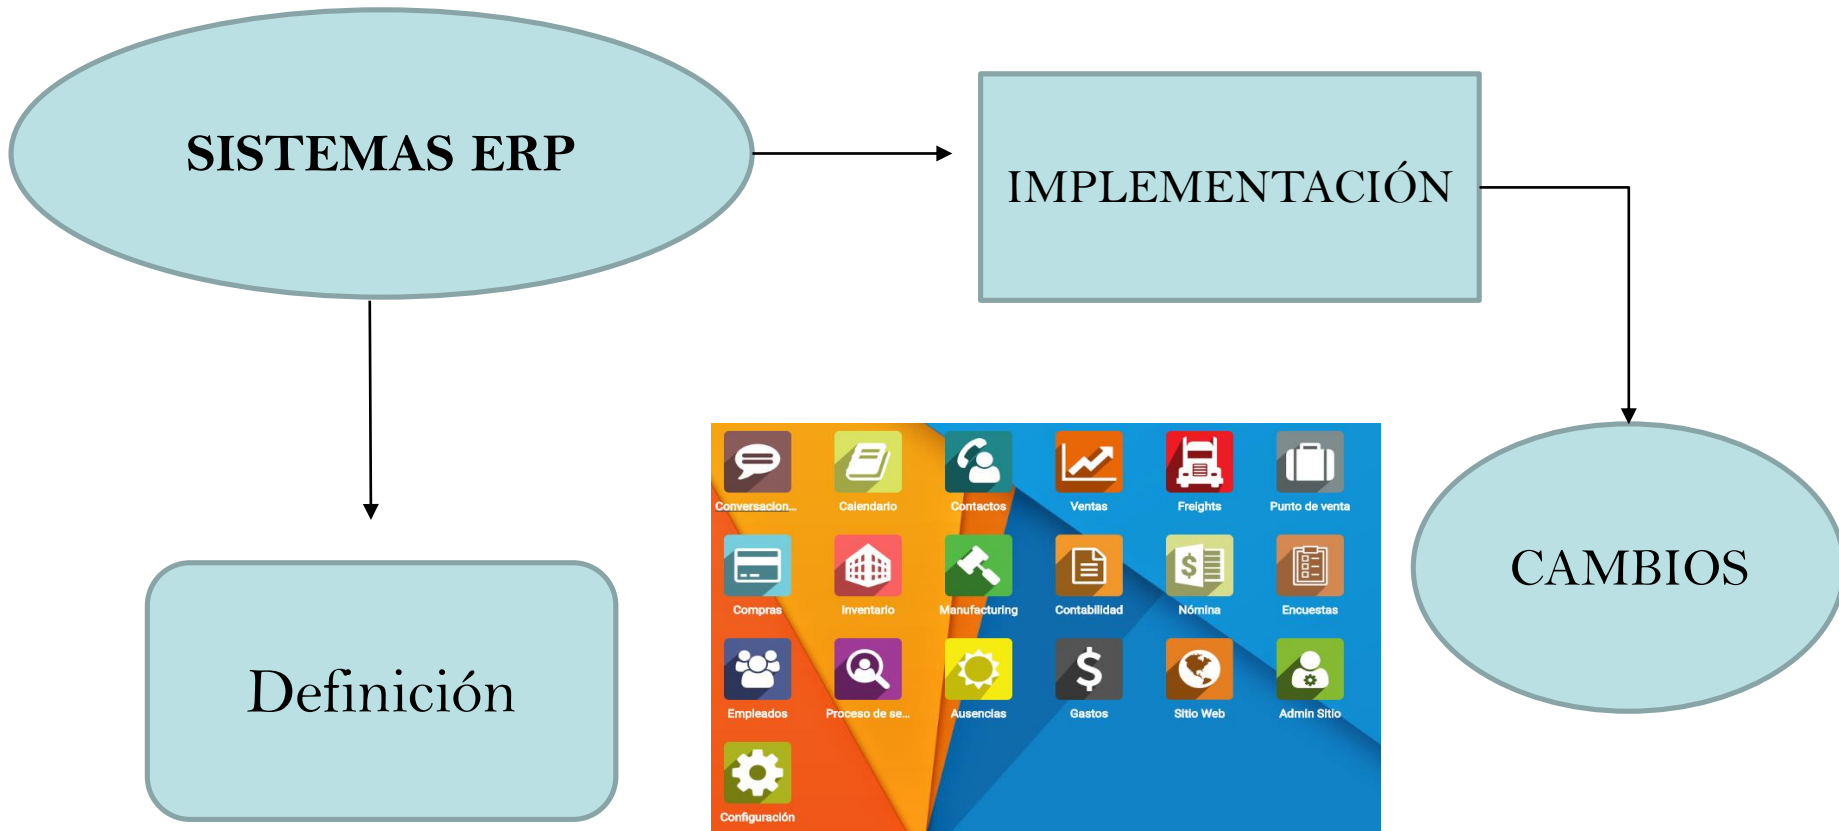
SISTEMAS ERP

IMPLEMENTACIÓN

CAMBIOS

Definición

Conversacion...
Calendario
Contactos
Ventas
Freights
Punto de venta
Compras
Inventario
Manufacturing
Contabilidad
Nómina
Encuestas
Empleados
Proceso de se...
Ausencias
Gastos
Sitio Web
Admin Sitio
Configuración